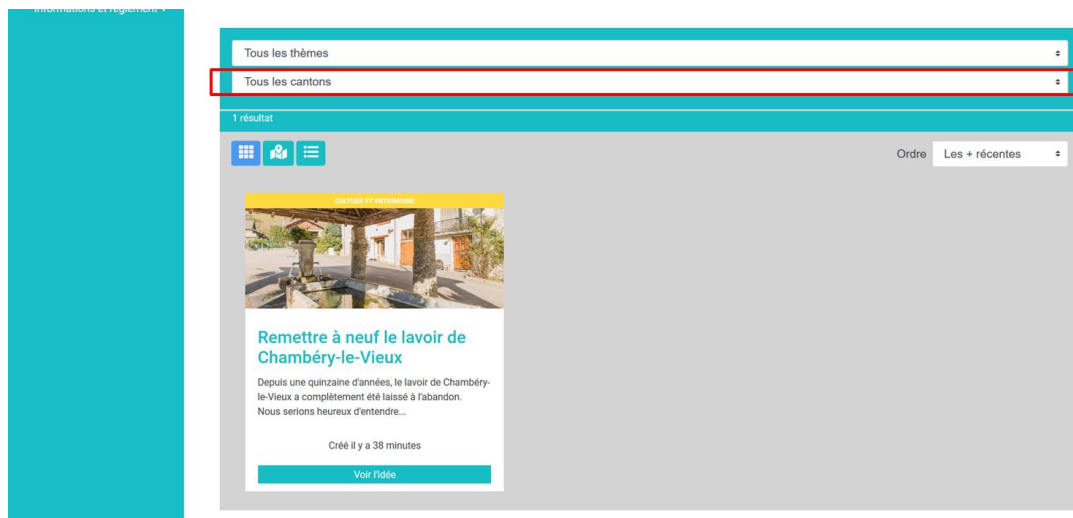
Informations et règlement >

Tous les thèmes

Tous les cantons

1 résultat

Ordre Les + récentes

CULTURE ET PATRIMOINE

Remettre à neuf le lavoir de Chambéry-le-Vieux

Depuis une quinzaine d'années, le lavoir de Chambéry-le-Vieux a complètement été laissé à l'abandon. Nous serions heureux d'entendre...

Créé il y a 38 minutes

Voir l'idée